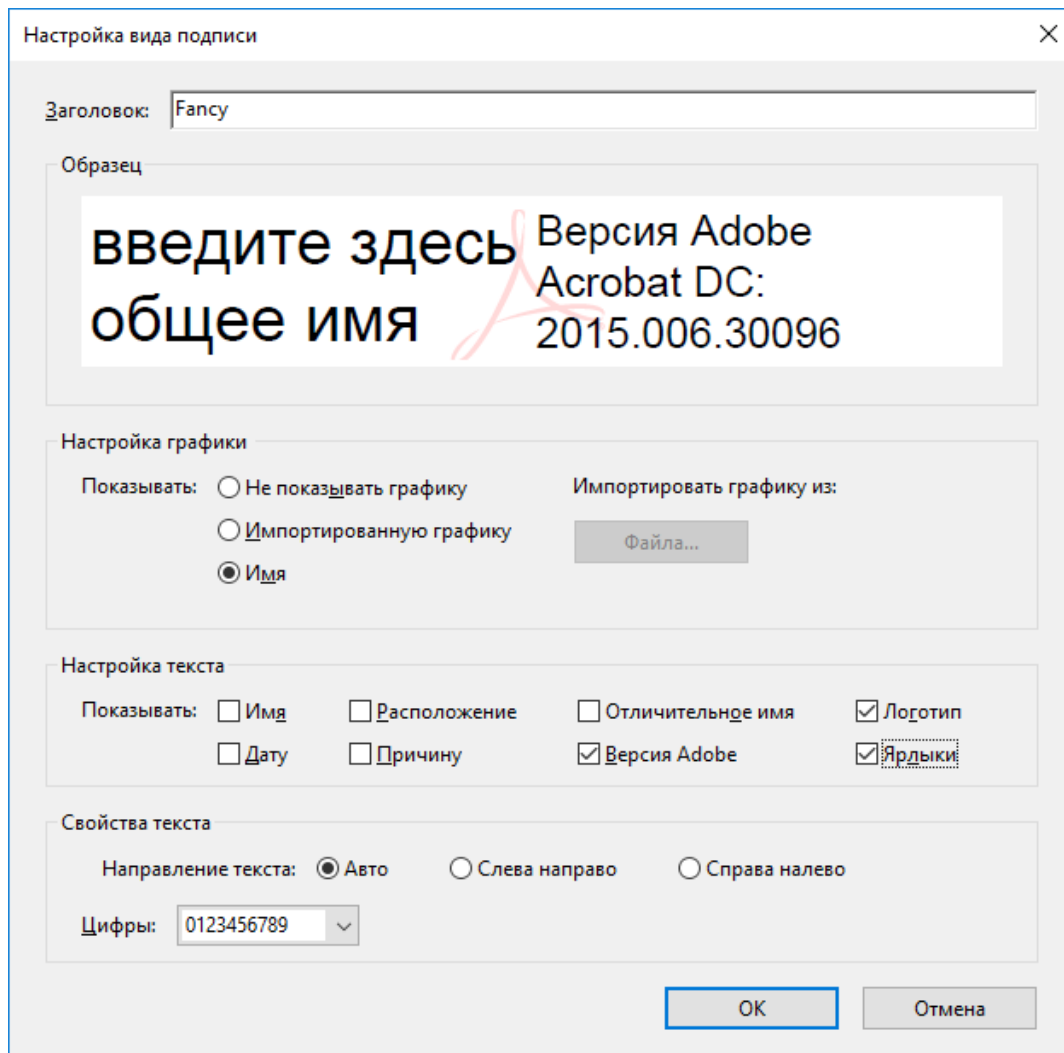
Настройка вида подписи

Заголовок: Fancy

Образец

введите здесь общее имя

Версия Adobe Acrobat DC: 2015.006.30096

Настройка графики

Показывать: Не показывать графику

Импортированную графику

Имя

Импортировать графику из:

Файла...

Настройка текста

Показывать: Имя

Расположение

Отличительное имя

Логотип

Дату

Причину

Версия Adobe

Ярлыки

Свойства текста

Направление текста: Авто

Слева направо

Справа налево

Цифры: 0123456789

OK

Отмена